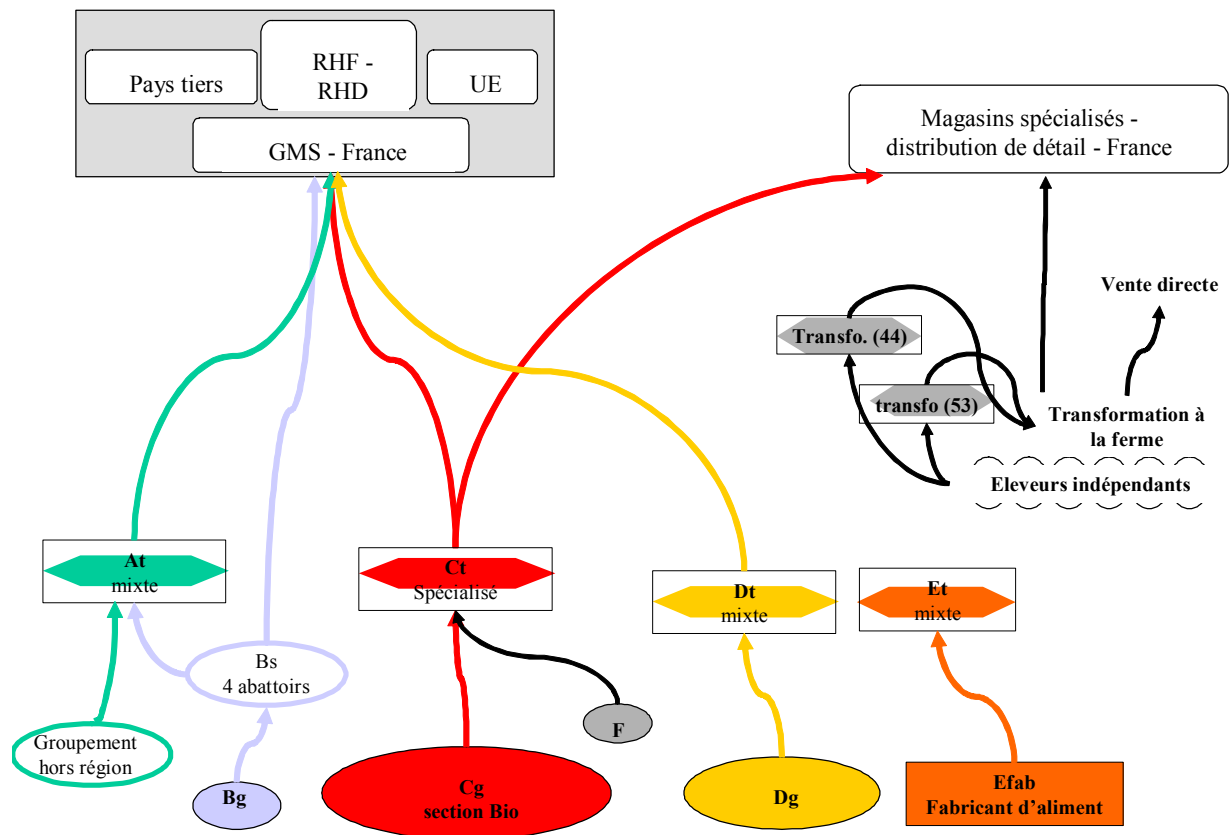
Pays tiers

RHF - RHD

UE

GMS - France

Magasins spécialisés - distribution de détail - France

Vente directe

Transfo. (44)

transfo (53)

Transformation à la ferme

Eleveurs indépendants

At
mixte

Ct
Spécialisé

Dt
mixte

Et
mixte

Bs
4 abattoirs

Groupement hors région

F

Bg

Cg
section Bio

Dg

Efab
Fabricant d'aliment